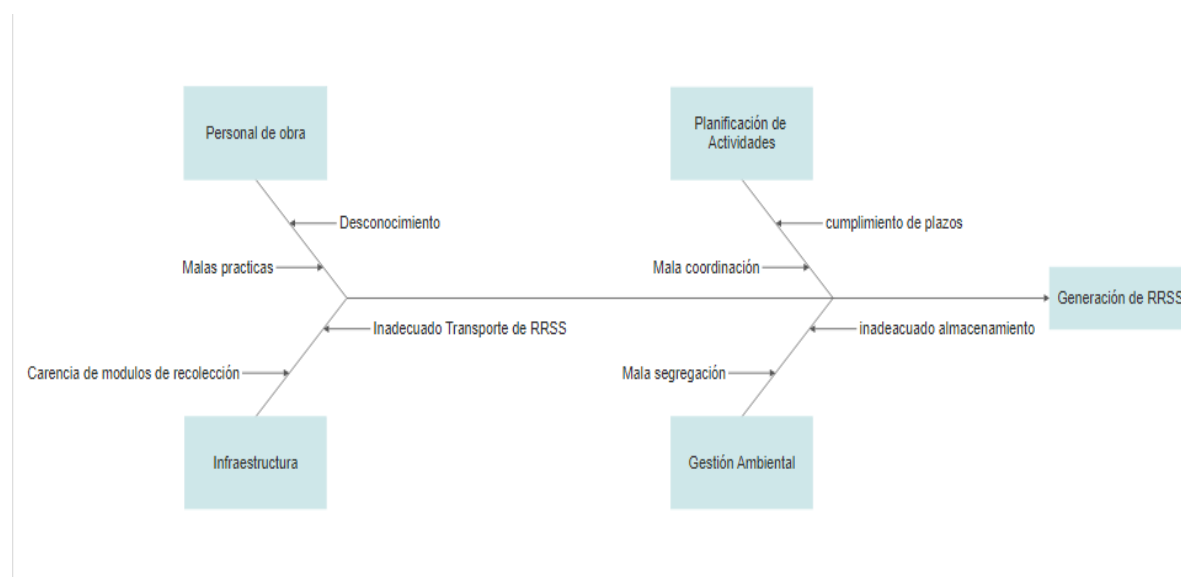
Personal de obra

Desconocimiento

Malas practicas

Planificación de Actividades

cumplimiento de plazos

Mala coordinación

Generación de RRSS

Inadecuado Transporte de RRSS

Carencia de modulos de recolección

inadeacuado almacenamiento

Mala segregación

Infraestructura

Gestión Ambiental